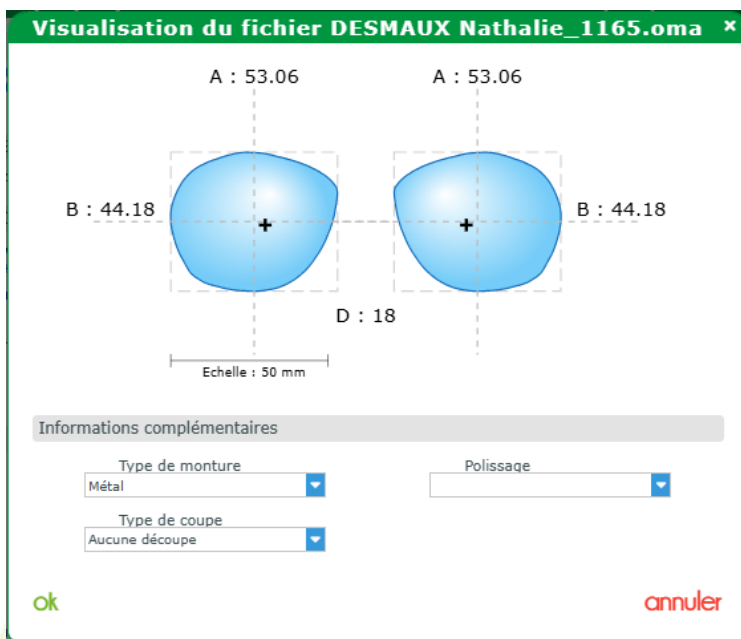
Visualisation du fichier DESMAUX Nathalie_1165.oma ×

A : 53.06

A : 53.06

B : 44.18

B : 44.18

D : 18

Echelle : 50 mm

Informations complémentaires

Type de monture
Métal

Polissage

Type de coupe
Aucune découpe

ok

annuler